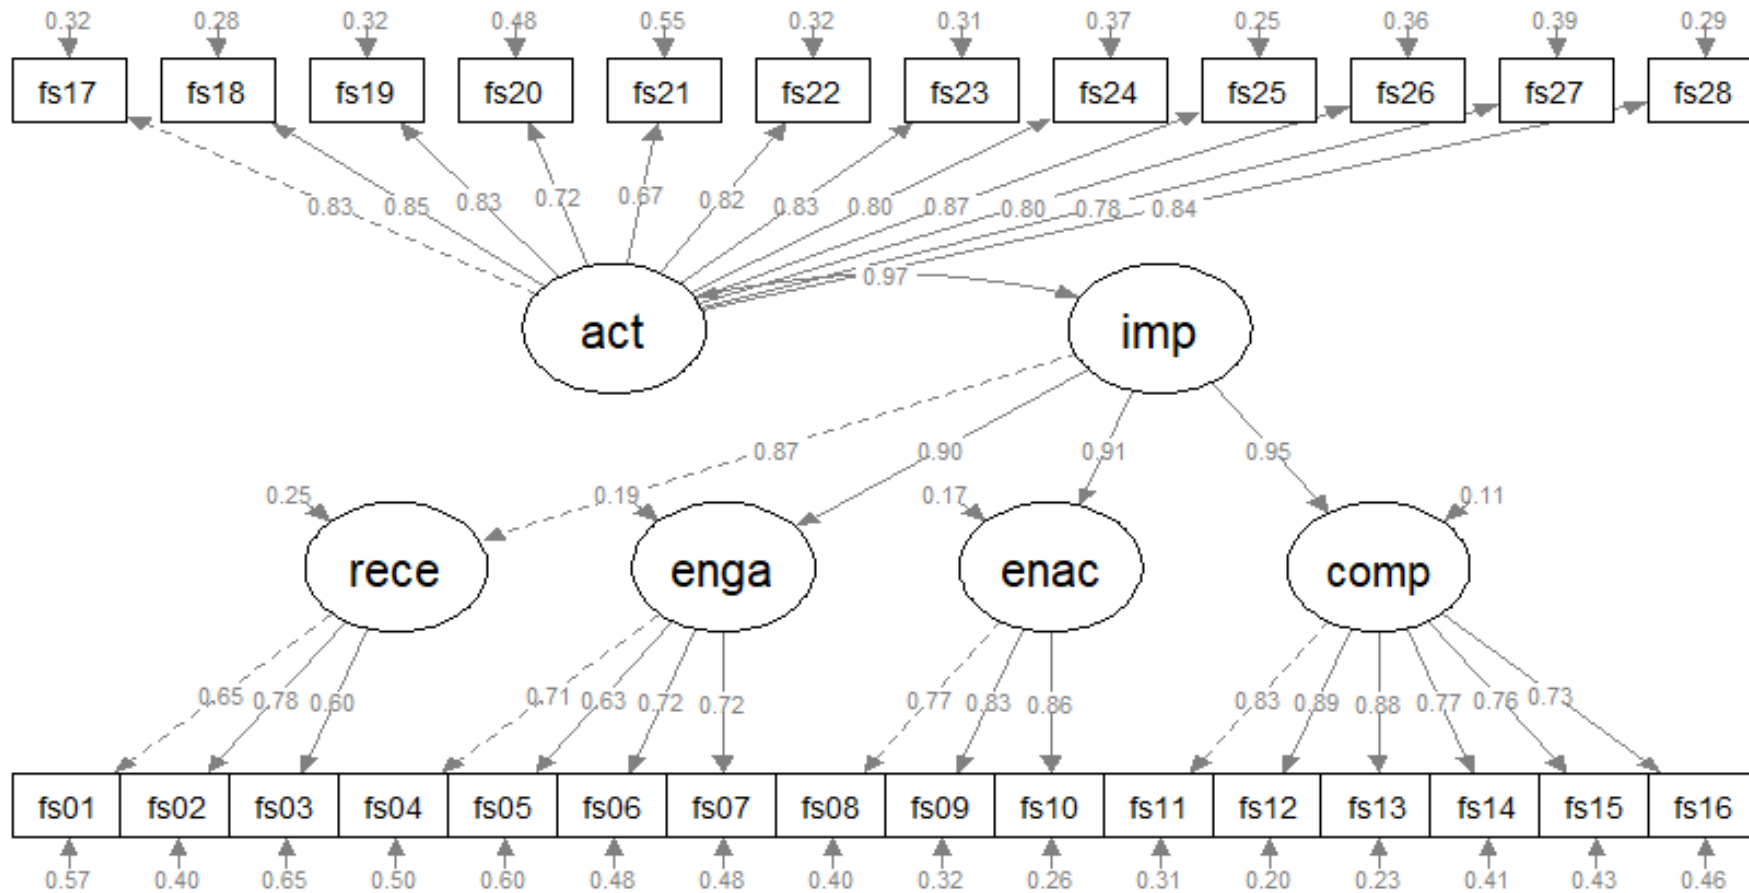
0.32 0.28 0.32 0.48 0.55 0.32 0.31 0.37 0.25 0.36 0.39 0.29

fs17 fs18 fs19 fs20 fs21 fs22 fs23 fs24 fs25 fs26 fs27 fs28

0.83 0.85 0.83 0.72 0.67 0.82 0.83 0.80 0.87 0.80 0.78 0.84

0.97

act

imp

0.87 0.90 0.91 0.95

0.25 0.19 0.17 0.11

rece

enga

enac

comp

0.65 0.78 0.60 0.71 0.63 0.72 0.72 0.77 0.83 0.86 0.83 0.89 0.88 0.77 0.76 0.73

fs01 fs02 fs03 fs04 fs05 fs06 fs07 fs08 fs09 fs10 fs11 fs12 fs13 fs14 fs15 fs16

0.57 0.40 0.65 0.50 0.60 0.48 0.48 0.40 0.32 0.26 0.31 0.20 0.23 0.41 0.43 0.46